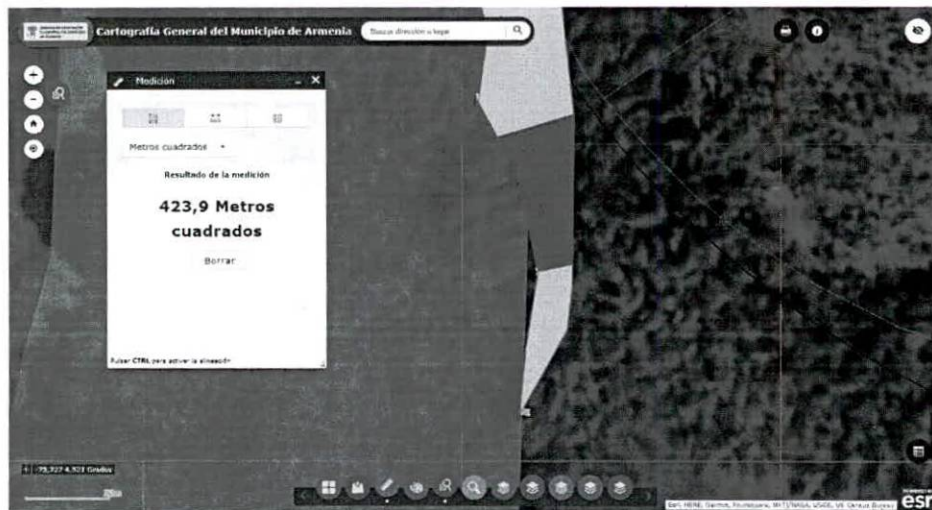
Cartografía General del Municipio de Armenia

Buscar dirección o lugar

Medición

Metros cuadrados

Resultado de la medición

423,9 Metros cuadrados

Borrar

Pulsar CTRL para activar la alineación

-75,727 4,523 Grados

Esri, HERE, Garmin, FAO, NOAA, USGS, © OpenStreetMap contributors, and the GIS User Community

esri